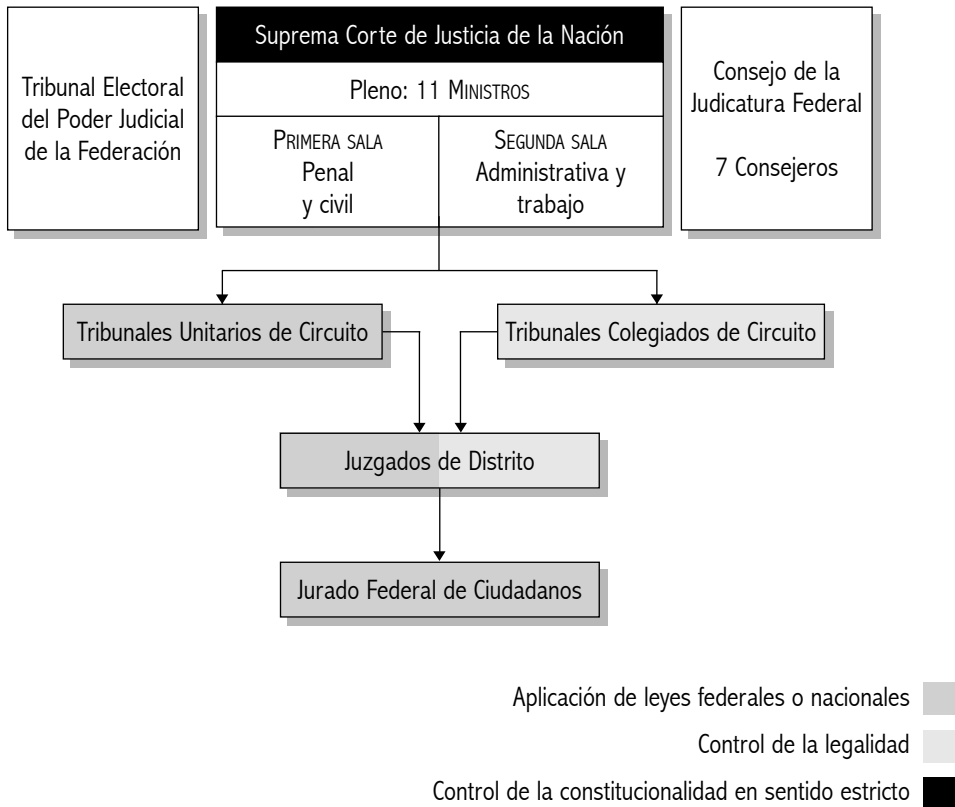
Tribunal Electoral del Poder Judicial de la Federación

Suprema Corte de Justicia de la Nación

Pleno: 11 MINISTROS

PRIMERA SALA
Penal y civil

SEGUNDA SALA
Administrativa y trabajo

Consejo de la Judicatura Federal

7 Consejeros

Tribunales Unitarios de Circuito

Tribunales Colegiados de Circuito

Juzgados de Distrito

Jurado Federal de Ciudadanos

Aplicación de leyes federales o nacionales

Control de la legalidad

Control de la constitucionalidad en sentido estricto